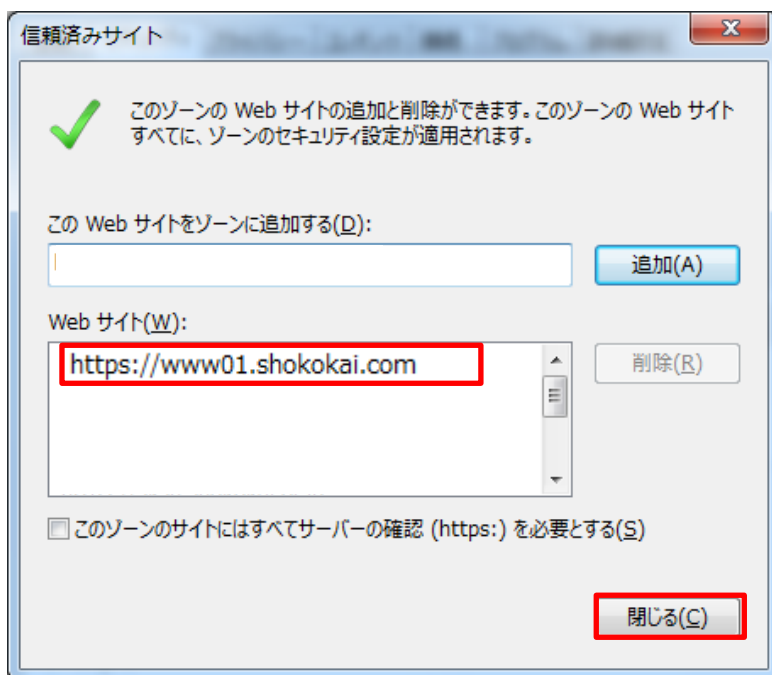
信頼済みサイト

x

このゾーンの Web サイトの追加と削除ができます。このゾーンの Web サイトすべてに、ゾーンのセキュリティ設定が適用されます。

この Web サイトをゾーンに追加する(D):

追加(A)

Web サイト(W):

https://www01.shokokai.com

削除(R)

このゾーンのサイトにはすべてサーバーの確認 (https:) を必要とする(S)

閉じる(C)